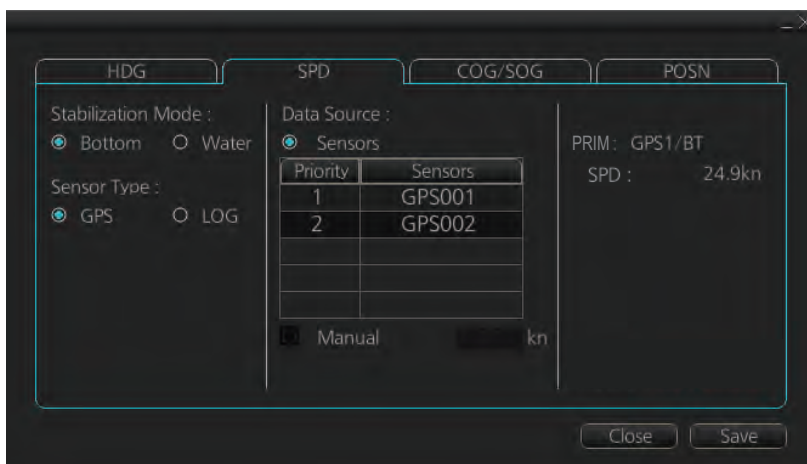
HDG | SPD | COG/SOG | POSN

Stabilization Mode :
Bottom Water

Sensor Type :
GPS LOG

Data Source :
Sensors

| Priority | Sensors |
|---|---|
| 1 | GPS001 |
| 2 | GPS002 |
| | |
| | |
| | |

Manual kn

PRIM : GPS1/BT
SPD : 24.9kn

Close Save